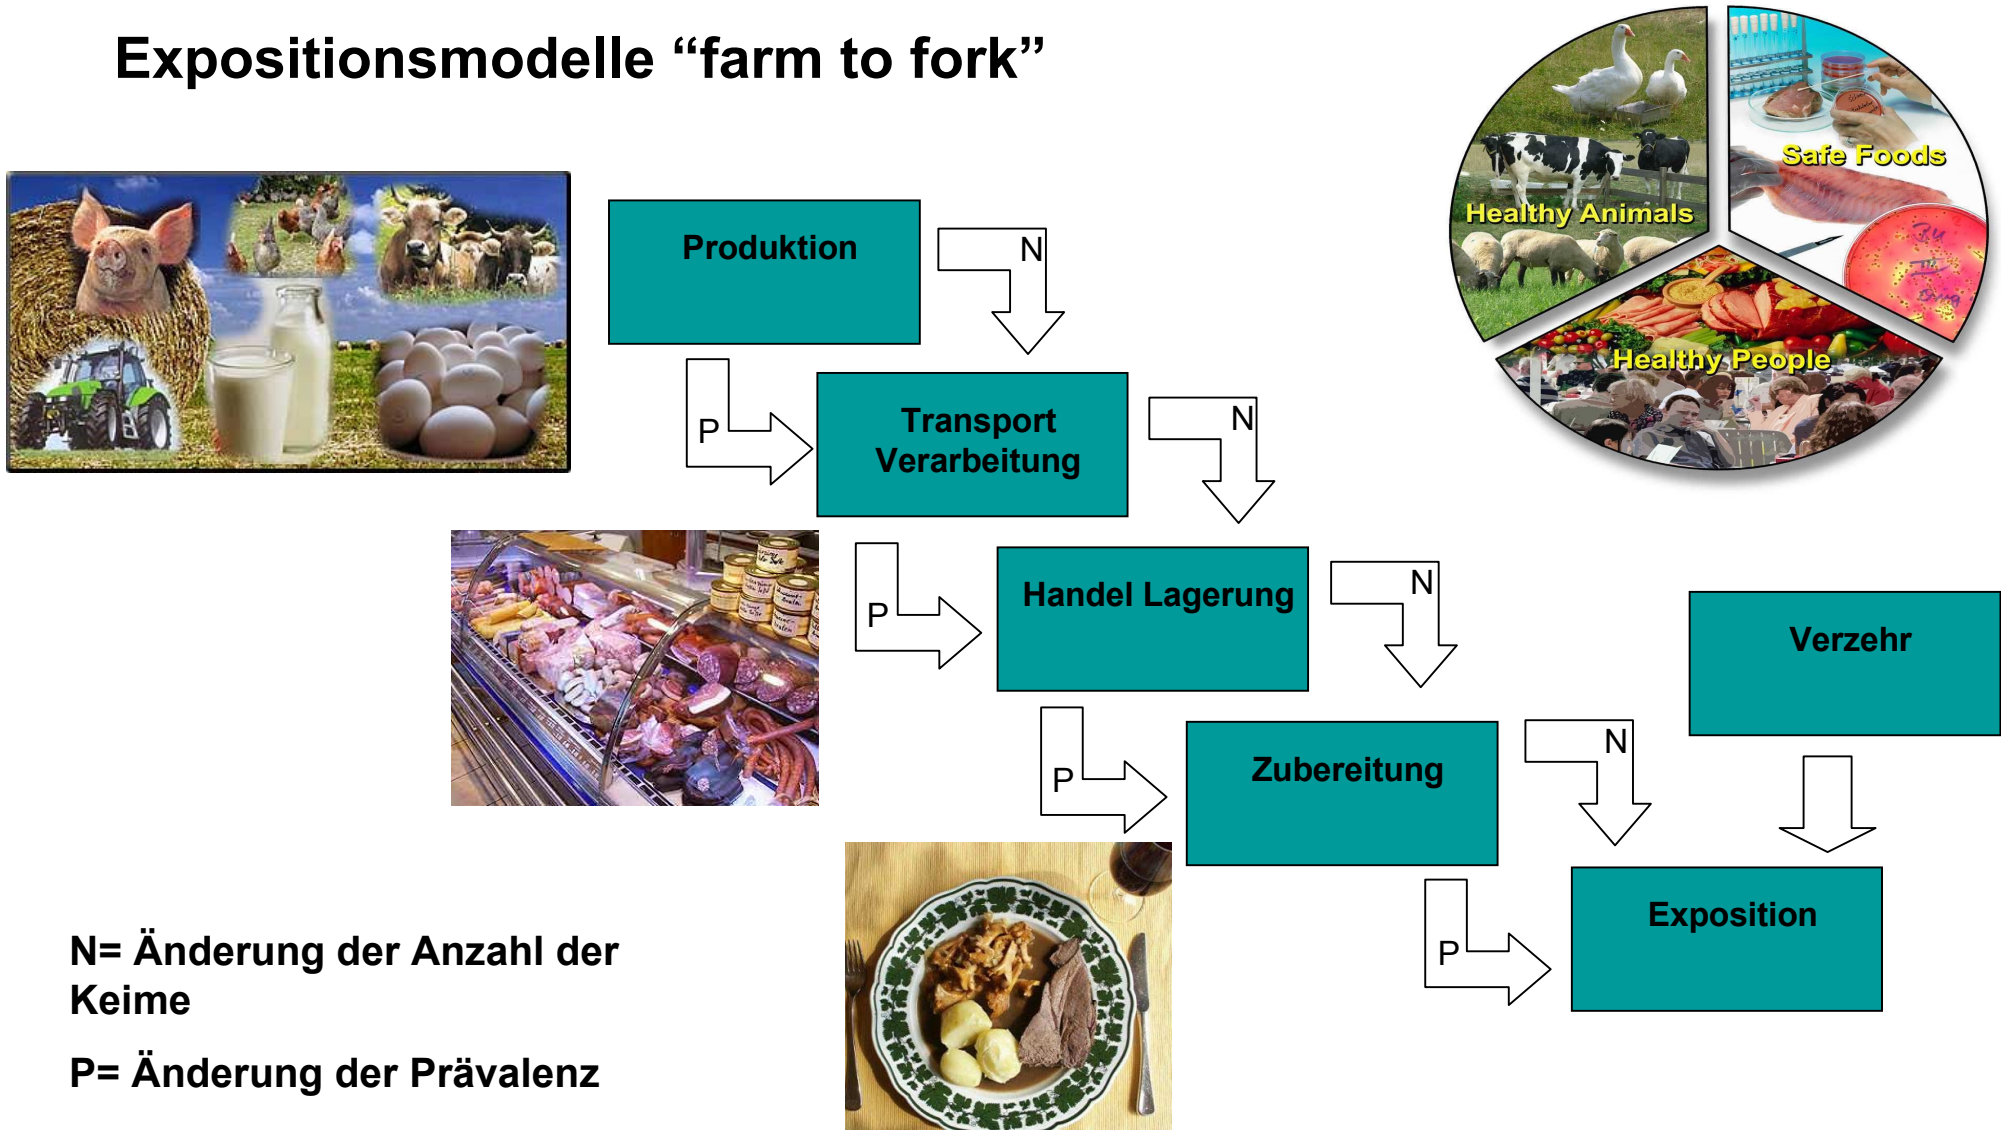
Expositionsmodelle “farm to fork”

Healthy Animals

Safe Foods

Healthy People

Produktion

N

P

Transport Verarbeitung

N

P

Handel Lagerung

N

P

Zubereitung

N

Verzehr

P

Exposition

N= Änderung der Anzahl der Keime

P= Änderung der Prävalenz